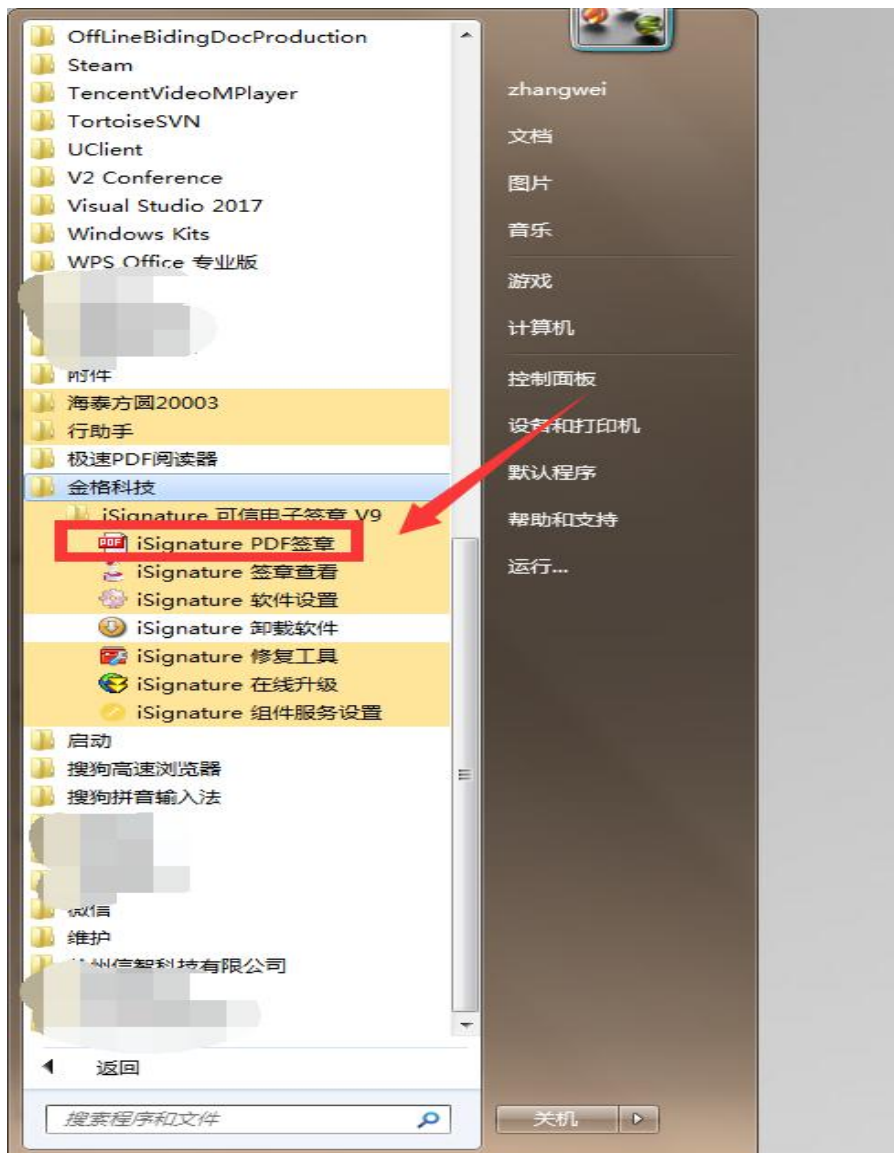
OffLineBidingDocProduction
Steam
TencentVideoMPlayer
TortoiseSVN
UClient
V2 Conference
Visual Studio 2017
Windows Kits
WPS Office 专业版
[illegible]
附件
海泰方圆20003
行助手
极速PDF阅读器
金格科技
iSignature 可信电子签章 V9
iSignature PDF签章
iSignature 签章查看
iSignature 软件设置
iSignature 卸载软件
iSignature 修复工具
iSignature 在线升级
iSignature 组件服务设置
启动
搜狗高速浏览器
搜狗拼音输入法
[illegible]
微信
维护
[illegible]州信智科技有限公司
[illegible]
返回
搜索程序和文件

zhangwei
文档
图片
音乐
游戏
计算机
控制面板
设备和打印机
默认程序
帮助和支持
运行...
关机